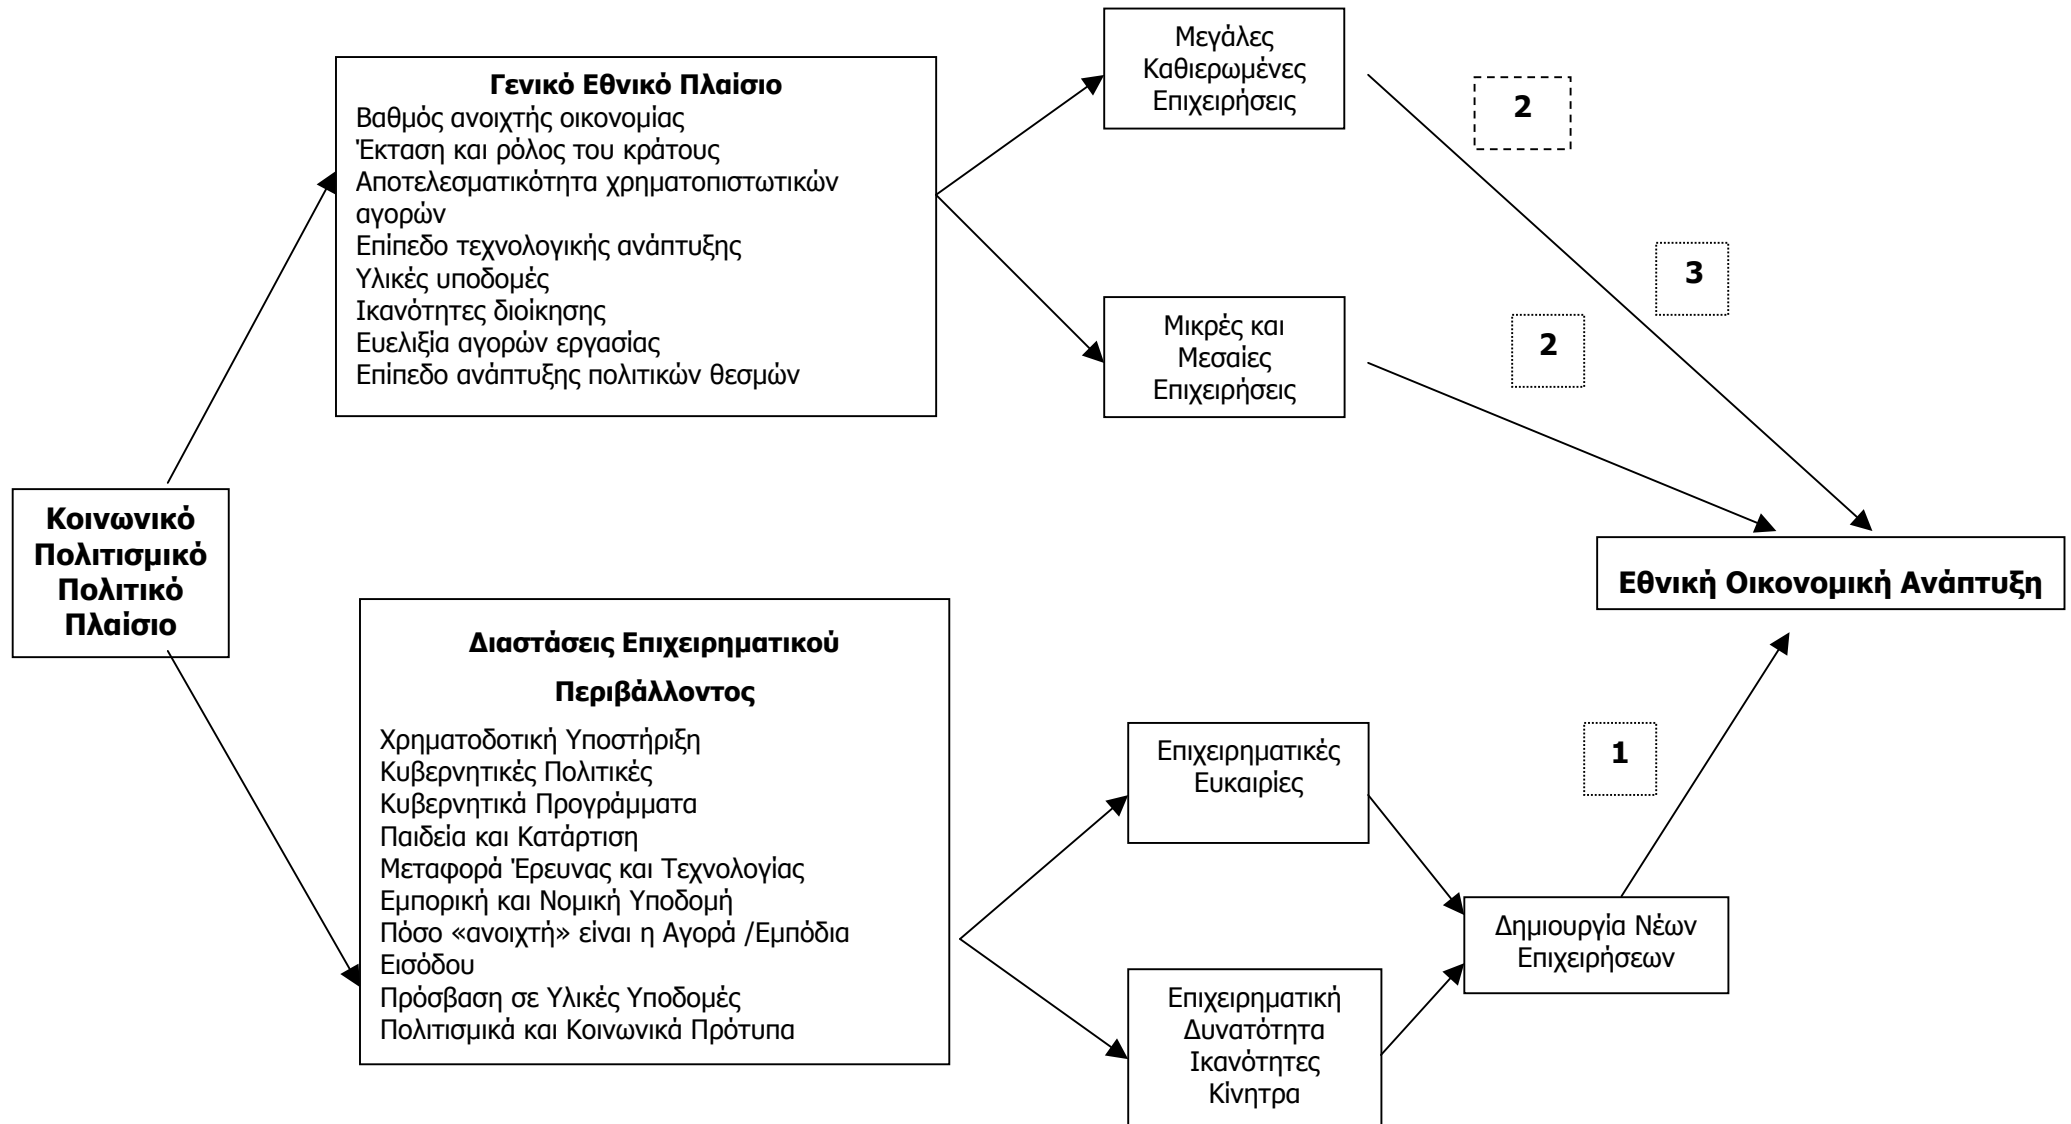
Γενικό Εθνικό Πλαίσιο
Βαθμός ανοιχτής οικονομίας
Έκταση και ρόλος του κράτους
Αποτελεσματικότητα χρηματοπιστωτικών αγορών
Επίπεδο τεχνολογικής ανάπτυξης
Υλικές υποδομές
Ικανότητες διοίκησης
Ευελιξία αγορών εργασίας
Επίπεδο ανάπτυξης πολιτικών θεσμών

Μεγάλες Καθιερωμένες Επιχειρήσεις

2

3

Μικρές και Μεσαίες Επιχειρήσεις

2

Κοινωνικό Πολιτισμικό Πολιτικό Πλαίσιο

Εθνική Οικονομική Ανάπτυξη

Διαστάσεις Επιχειρηματικού Περιβάλλοντος
Χρηματοδοτική Υποστήριξη
Κυβερνητικές Πολιτικές
Κυβερνητικά Προγράμματα
Παιδεία και Κατάρτιση
Μεταφορά Έρευνας και Τεχνολογίας
Εμπορική και Νομική Υποδομή
Πόσο «ανοιχτή» είναι η Αγορά /Εμπόδια Εισόδου
Πρόσβαση σε Υλικές Υποδομές
Πολιτισμικά και Κοινωνικά Πρότυπα

Επιχειρηματικές Ευκαιρίες

1

Δημιουργία Νέων Επιχειρήσεων

Επιχειρηματική Δυνατότητα Ικανότητες Κίνητρα